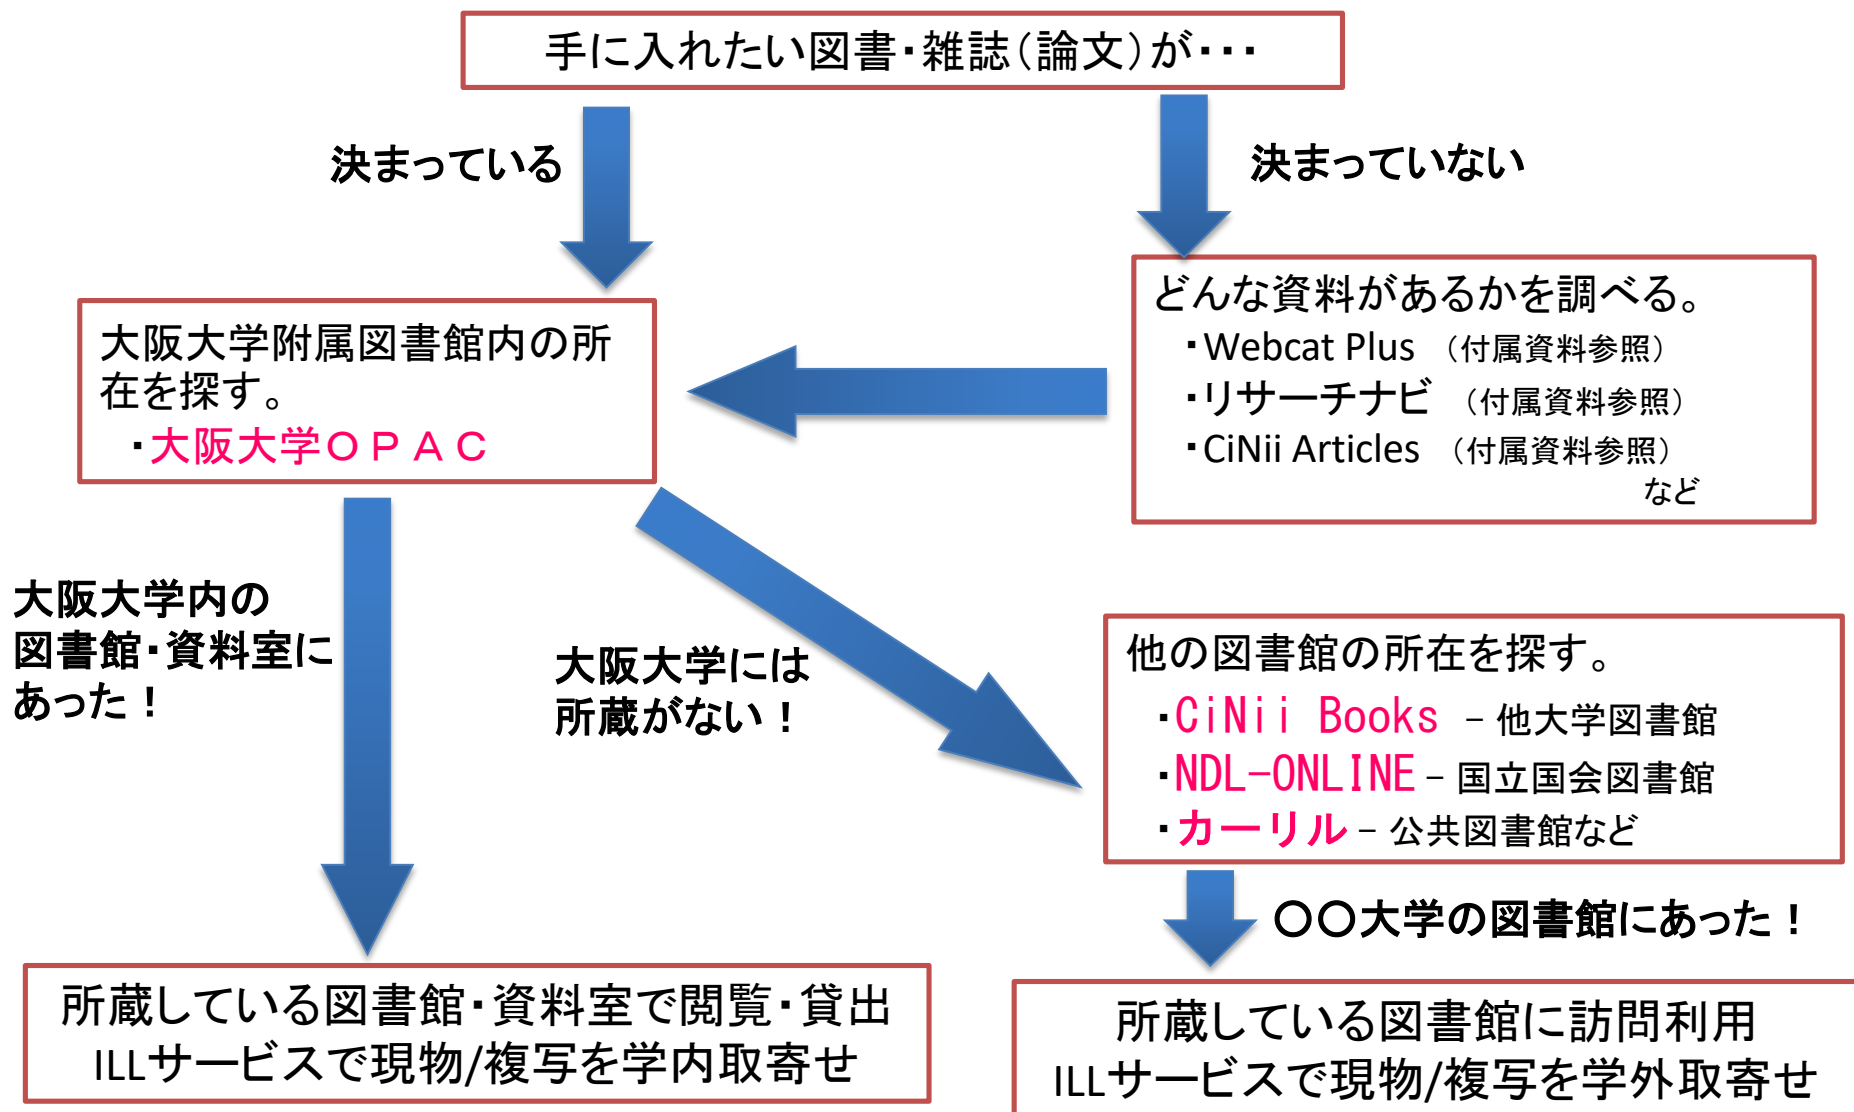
手に入れたい図書・雑誌（論文）が・・・

決まっている

決まっていない

どんな資料があるかを調べる。
・Webcat Plus （付属資料参照）
・リサーチナビ （付属資料参照）
・CiNii Articles （付属資料参照）
など

大阪大学附属図書館内の所在を探す。
・大阪大学ＯＰＡＣ

大阪大学内の図書館・資料室にあった！

大阪大学には所蔵がない！

他の図書館の所在を探す。
・CiNii Books －他大学図書館
・NDL-ONLINE－国立国会図書館
・カーリル－公共図書館など

〇〇大学の図書館にあった！

所蔵している図書館・資料室で閲覧・貸出
ILLサービスで現物/複写を学内取寄せ

所蔵している図書館に訪問利用
ILLサービスで現物/複写を学外取寄せ